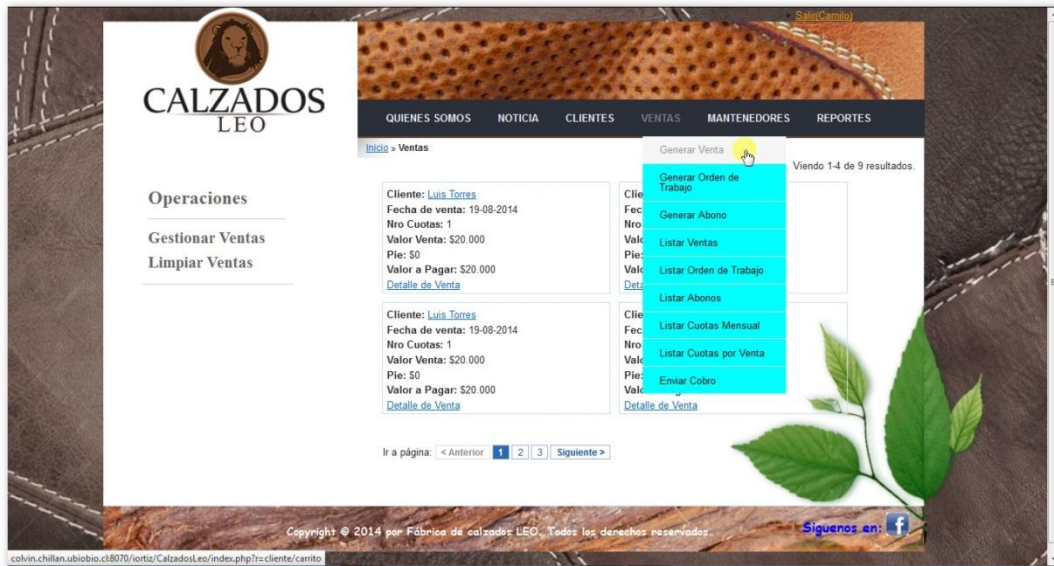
Salir(Camilo)

CALZADOS
LEO

QUIENES SOMOS NOTICIA CLIENTES VENTAS MANTENEDORES REPORTES

Inicio » Ventas

Viendo 1-4 de 9 resultados.

Operaciones

Gestionar Ventas
Limpiar Ventas

Cliente: Luis Torres
Fecha de venta: 19-08-2014
Nro Cuotas: 1
Valor Venta: $20.000
Pie: $0
Valor a Pagar: $20.000
Detalle de Venta

Clie
Fec
Nro
Valo
Pie:
Valo
Deta

Cliente: Luis Torres
Fecha de venta: 19-08-2014
Nro Cuotas: 1
Valor Venta: $20.000
Pie: $0
Valor a Pagar: $20.000
Detalle de Venta

Clie
Fec
Nro
Valo
Pie:
Valo
Detalle de Venta

Generar Venta
Generar Orden de Trabajo
Generar Abono
Listar Ventas
Listar Orden de Trabajo
Listar Abonos
Listar Cuotas Mensual
Listar Cuotas por Venta
Enviar Cobro

Ir a página: < Anterior 1 2 3 Siguiente >

Copyright © 2014 por Fábrica de calzados LEO. Todos los derechos reservados.

Síguenos en:

colvin.chillan.ubiobio.cl:8070/iortiz/CalzadosLeo/index.php?r=cliente/carrito